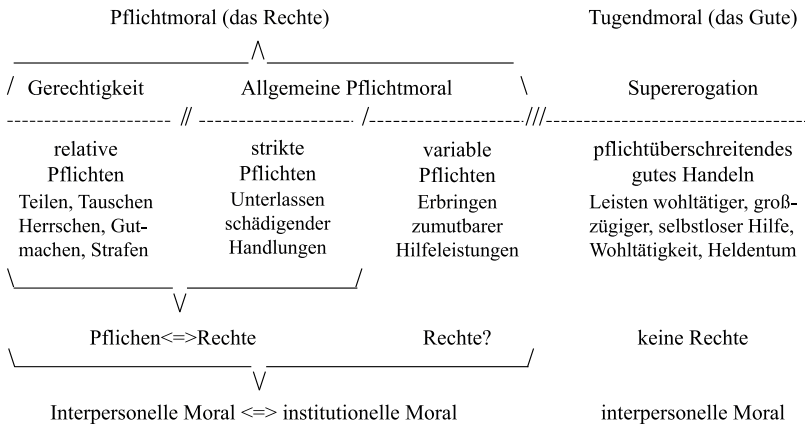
Pflichtmoral (das Rechte)

Tugendmoral (das Gute)

Gerechtigkeit

Allgemeine Pflichtmoral

Supererogation

relative Pflichten
Teilen, Tauschen Herrschen, Gutmachen, Strafen

strikte Pflichten
Unterlassen schädigender Handlungen

variable Pflichten
Erbringen zumutbarer Hilfeleistungen

pflichtüberschreitendes gutes Handeln
Leisten wohltätiger, großzügiger, selbstloser Hilfe, Wohltätigkeit, Heldentum

Pflichen<=>Rechte

Rechte?

keine Rechte

Interpersonelle Moral <=> institutionelle Moral

interpersonelle Moral